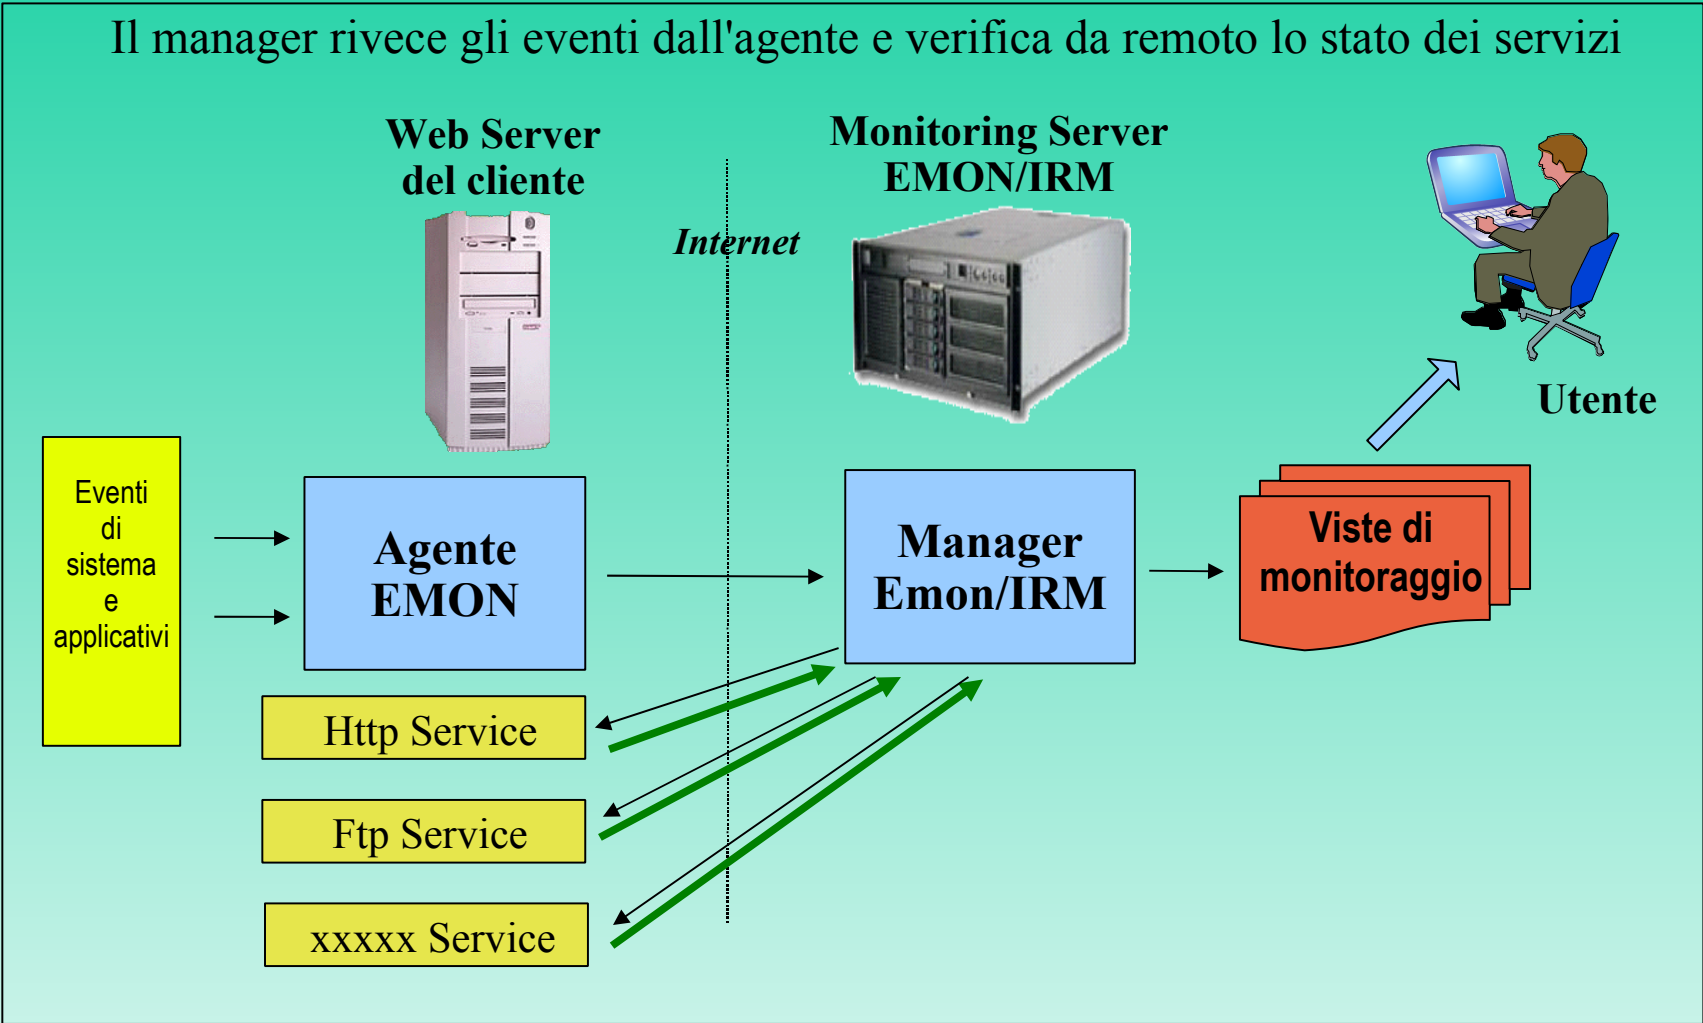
Il manager rivece gli eventi dall'agente e verifica da remoto lo stato dei servizi

Web Server del cliente

Internet

Monitoring Server EMON/IRM

Utente

Eventi di sistema e applicativi

Agente EMON

Manager Emon/IRM

Viste di monitoraggio

Http Service

Ftp Service

xxxxx Service